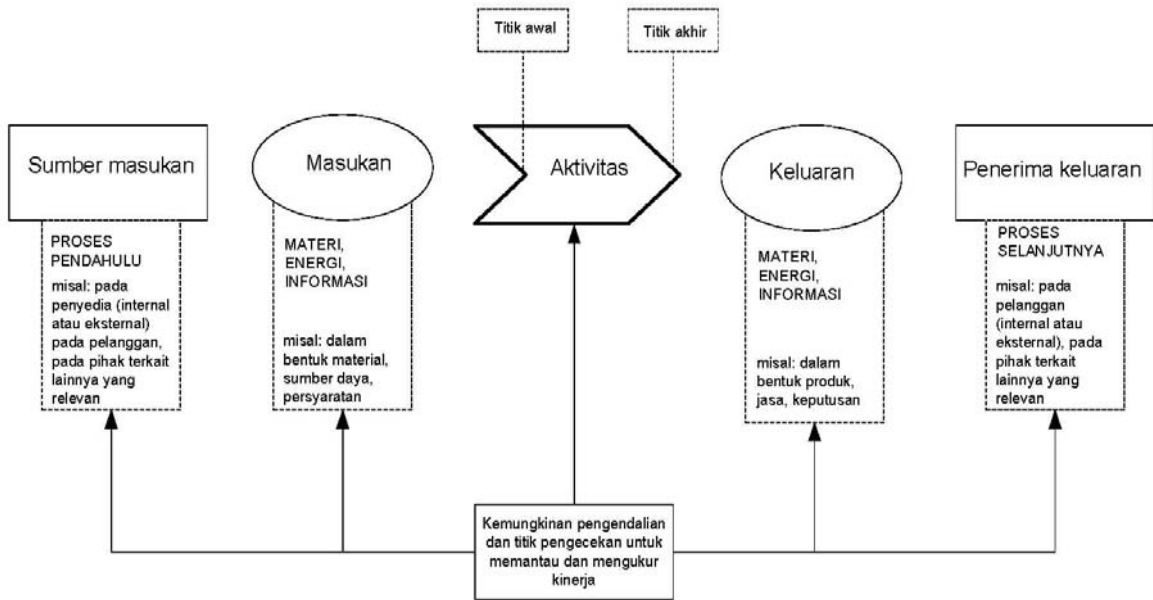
Titik awal

Titik akhir

Sumber masukan

PROSES PENDAHULU

misal: pada penyedia (internal atau eksternal) pada pelanggan, pada pihak terkait lainnya yang relevan

Masukan

MATERI, ENERGI, INFORMASI

misal: dalam bentuk material, sumber daya, persyaratan

Aktivitas

Keluaran

MATERI, ENERGI, INFORMASI

misal: dalam bentuk produk, jasa, keputusan

Penerima keluaran

PROSES SELANJUTNYA

misal: pada pelanggan (internal atau eksternal), pada pihak terkait lainnya yang relevan

Kemungkinan pengendalian dan titik pengecekan untuk memantau dan mengukur kinerja